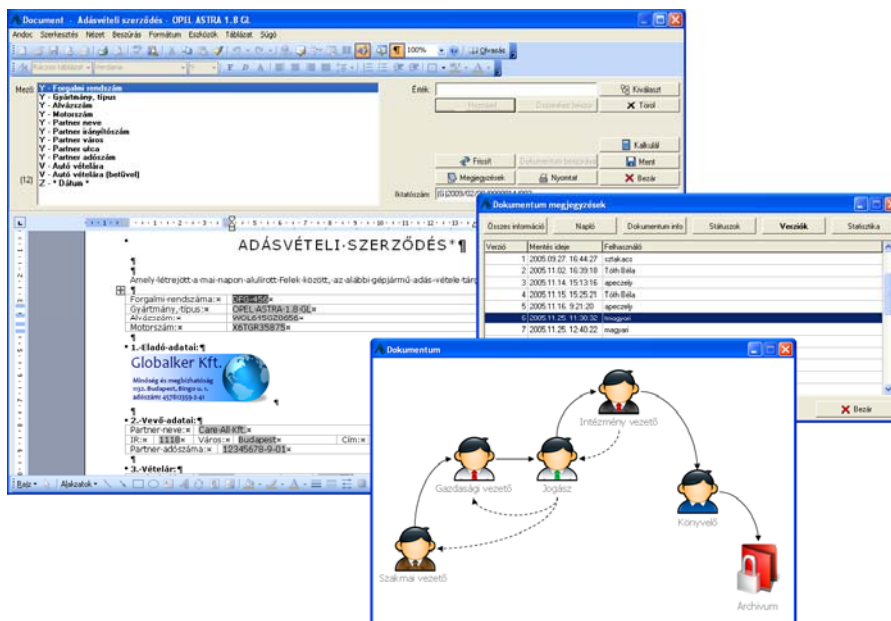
Document - Adásvételi szerződés - OPEL ASTRA 1.8 GL

Andoc Szerkesztés Nézet Beszúrás Formátum Eszközök Táblázat Súgó

100% Olvasási

Mező
Y - Forgalmi rendszám
Y - Gyártmány, típus
Y - Alvázszám
Y - Motorszám
Y - Partner neve
Y - Partner irányítószám
Y - Partner város
Y - Partner utca
Y - Partner adószám
V - Autó vételára
V - Autó vételára (betűvel)
(12) Z - * Dátum *

Érték:
Kiválaszt
Töröl
Kalkulál
Frissít
Ment
Megjegyzések
Nyomtat
Bezár
Iktatószám: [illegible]

ADÁSVÉTELI·SZERZŐDÉS*¶

Amely·létrejött·a·mai·napon·alulírott·Felek·között,·az·alábbi·gépjármű·adás-vétele·tárg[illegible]

| Forgalmi·rendszáma:¤ | RFG-456¤ |
|---|---|
| Gyártmány,·típus:¤ | OPEL·ASTRA·1.8·GL¤ |
| Alvázszám:¤ | WOL615GZ0656¤ |
| Motorszám:¤ | X6TGR35875¤ |

1.·Eladó·adatai:¶

Globalker Kft.

Minőség és megbízhatóság
1132. Budapest, Bingo u. 1.
adószám: 45781359-2-41

2.·Vevő·adatai:¶

| Partner·neve:¤ | Care-All·Kft.¤ | | | |
|---|---|---|---|---|
| IR:¤ | 1118¤ | Város:¤ | Budapest¤ | Cím:¤ |
| Partner·adószáma:¤ | 12345678-9-01¤ | | | |

3.·Vételár:¶

Rajz Alakzatok

Dokumentum megjegyzések

Összes információ | Napló | Dokumentum info | Státuszok | Verziók | Statisztika

| Verzió | Mentés ideje | Felhasználó |
|---|---|---|
| 1 | 2005.09.27. 16:44:27 | sztakacs |
| 2 | 2005.11.02. 16:39:18 | Tóth Béla |
| 3 | 2005.11.14. 15:13:16 | apeczely |
| 4 | 2005.11.15. 15:25:21 | Tóth Béla |
| 5 | 2005.11.16. 9:21:20 | apeczely |
| 6 | 2005.11.25. 11:30:32 | hmagyari |
| 7 | 2005.11.25. 12:40:22 | magyari |

Bezár

Dokumentum

Intézmény vezető
Gazdasági vezető
Jogász
Könyvelő
Szakmai vezető
Archívum